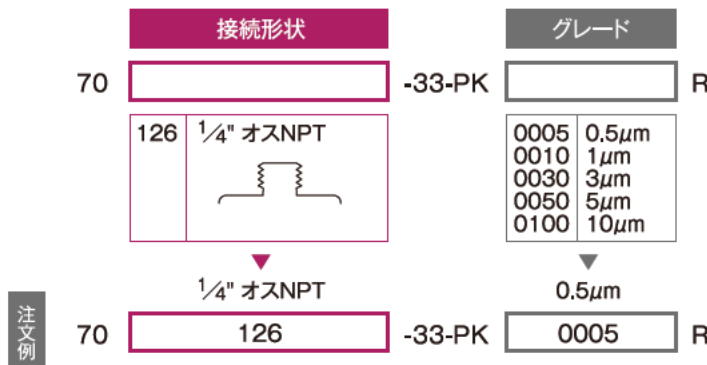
接続形状

グレード

70 [ ] -33-PK [ ] R

| 126 | $\frac{1}{4}$" オスNPT |
|---|---|

| 0005 | 0.5$\mu$m |
|---|---|
| 0010 | 1$\mu$m |
| 0030 | 3$\mu$m |
| 0050 | 5$\mu$m |
| 0100 | 10$\mu$m |

$\frac{1}{4}$" オスNPT

0.5$\mu$m

注文例

70 126 -33-PK 0005 R